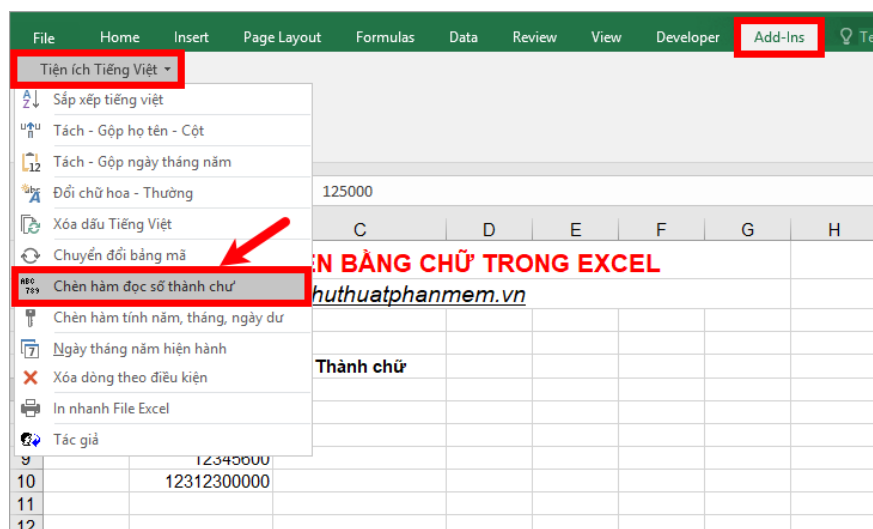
File Home Insert Page Layout Formulas Data Review View Developer Add-Ins Te

Tiện ích Tiếng Việt

Sắp xếp tiếng việt
Tách - Gộp họ tên - Cột
Tách - Gộp ngày tháng năm
Đổi chữ hoa - Thường
Xóa dấu Tiếng Việt
Chuyển đổi bảng mã
Chèn hàm đọc số thành chư
Chèn hàm tính năm, tháng, ngày dư
Ngày tháng năm hiện hành
Xóa dòng theo điều kiện
In nhanh File Excel
Tác giả

125000

| | | C | D | E | F | G | H |
|---|---|---|---|---|---|---|---|
| | | EN BẰNG CHỮ TRONG EXCEL | | | | | |
| | | huthuatphanmem.vn | | | | | |
| | | Thành chữ | | | | | |
| 9 | 12345600 | | | | | | |
| 10 | 12312300000 | | | | | | |
| 11 | | | | | | | |
| 12 | | | | | | | |